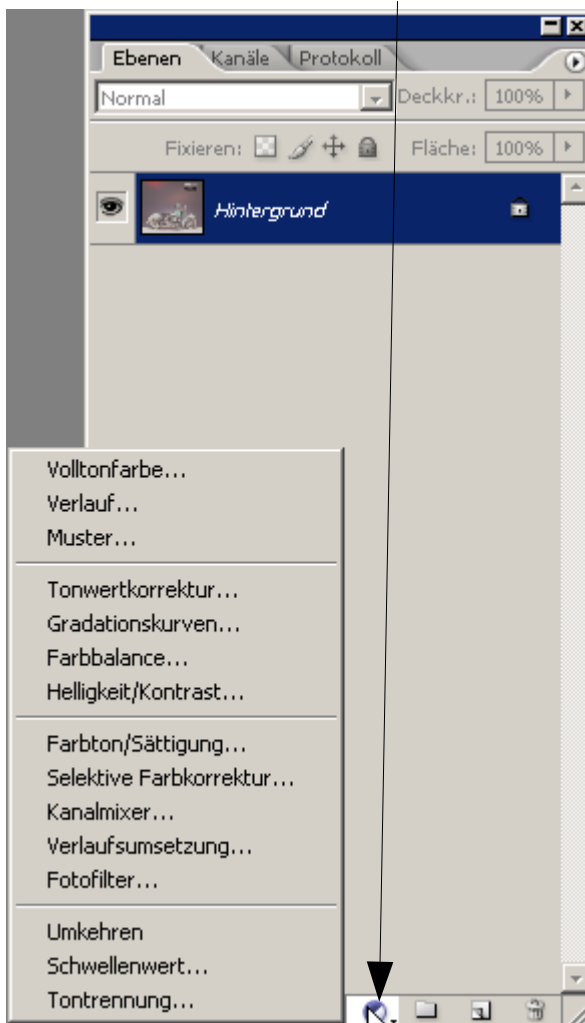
Ebenen Kanäle Protokoll

Normal

Deckkr.: 100%

Fixieren:

Fläche: 100%

Hintergrund

Volltonfarbe...
Verlauf...
Muster...

Tonwertkorrektur...
Gradationskurven...
Farbbalance...
Helligkeit/Kontrast...

Farbton/Sättigung...
Selektive Farbkorrektur...
Kanalmixer...
Verlaufsumsetzung...
Fotofilter...

Umkehren
Schwellenwert...
Tontrennung...